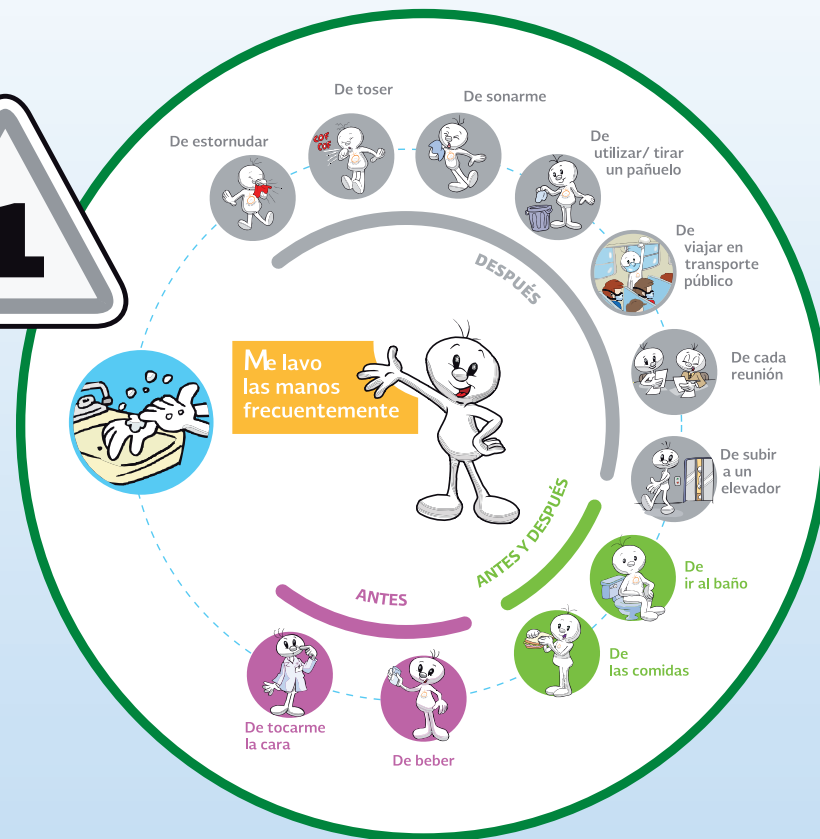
Me lavo las manos frecuentemente

DESPUÉS

De estornudar

COF COF

De toser

De sonarme

De utilizar/ tirar un pañuelo

De viajar en transporte público

De cada reunión

De subir a un elevador

ANTES Y DESPUÉS

De ir al baño

De las comidas

ANTES

De tocarme la cara

De beber